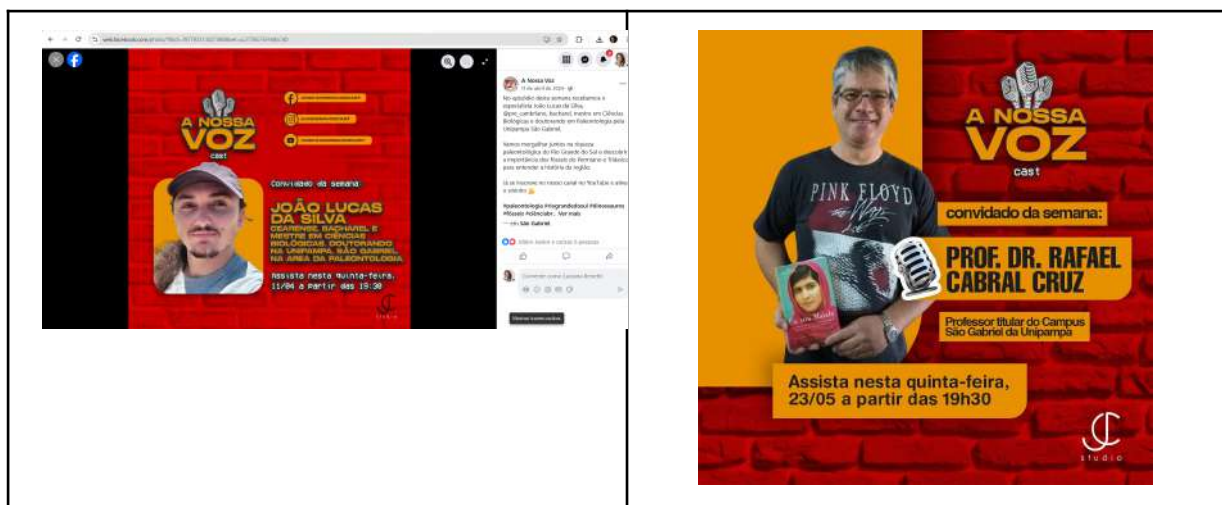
A NOSSA VOZ cast

convidado da semana:

JOÃO LUCAS DA SILVA
CEARENSE, BACHAREL E MESTRE EM CIÊNCIAS BIOLÓGICAS, DOUTORANDO NA UNIPAMPA, SÃO GABRIEL NA ÁREA DA PALEONTOLOGIA

Assista nesta quinta-feira, 11/04 a partir das 19:30

studio

A Nossa Voz

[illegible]

Mostrar transcrições

A NOSSA VOZ cast

PINK FLOYD

convidado da semana:

PROF. DR. RAFAEL CABRAL CRUZ

Professor titular do Campus São Gabriel da Unipampa

Assista nesta quinta-feira, 23/05 a partir das 19h30

Malala

studio